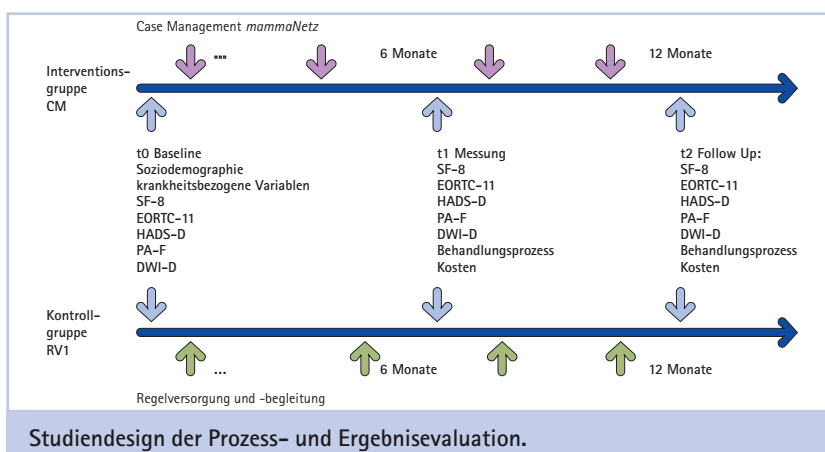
Case Management *mammaNetz*

...

6 Monate

12 Monate

Interventionsgruppe CM

t0 Baseline
Soziodemographie
krankheitsbezogene Variablen
SF-8
EORTC-11
HADS-D
PA-F
DWI-D

t1 Messung
SF-8
EORTC-11
HADS-D
PA-F
DWI-D
Behandlungsprozess
Kosten

t2 Follow Up:
SF-8
EORTC-11
HADS-D
PA-F
DWI-D
Behandlungsprozess
Kosten

Kontrollgruppe RV1

...

6 Monate

12 Monate

Regelversorgung und -begleitung

Studiendesign der Prozess- und Ergebnisevaluation.